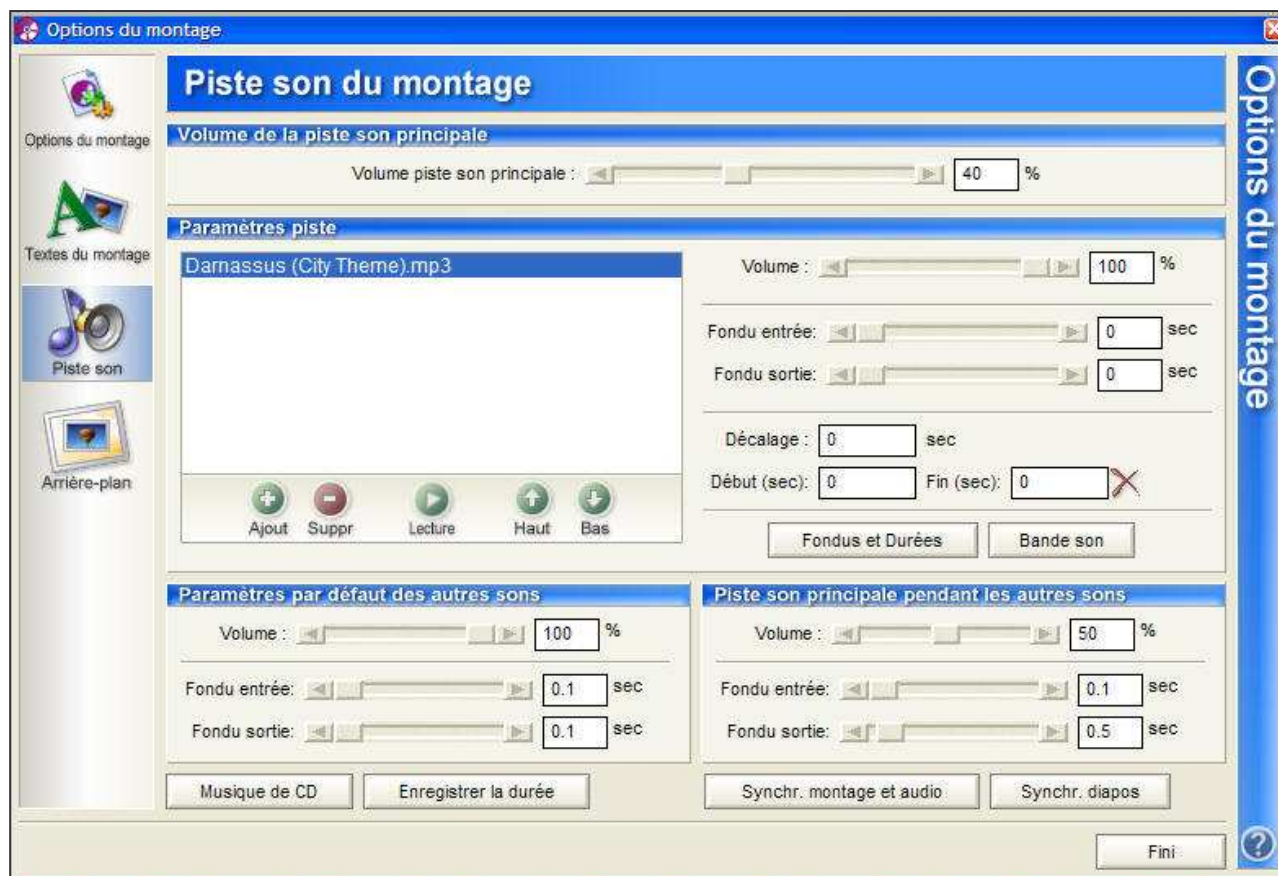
Options du montage

Options du montage

Textes du montage

Piste son

Arrière-plan

Piste son du montage

Volume de la piste son principale

Volume piste son principale : 40 %

Paramètres piste

Darnassus (City Theme).mp3

Ajout Suppr Lecture Haut Bas

Volume : 100 %

Fondu entrée: 0 sec

Fondu sortie: 0 sec

Décalage : 0 sec

Début (sec): 0 Fin (sec): 0

Fondus et Durées

Bande son

Paramètres par défaut des autres sons

Volume : 100 %

Fondu entrée: 0.1 sec

Fondu sortie: 0.1 sec

Piste son principale pendant les autres sons

Volume : 50 %

Fondu entrée: 0.1 sec

Fondu sortie: 0.5 sec

Musique de CD

Enregistrer la durée

Synchr. montage et audio

Synchr. diapos

Options du montage

Fini

?